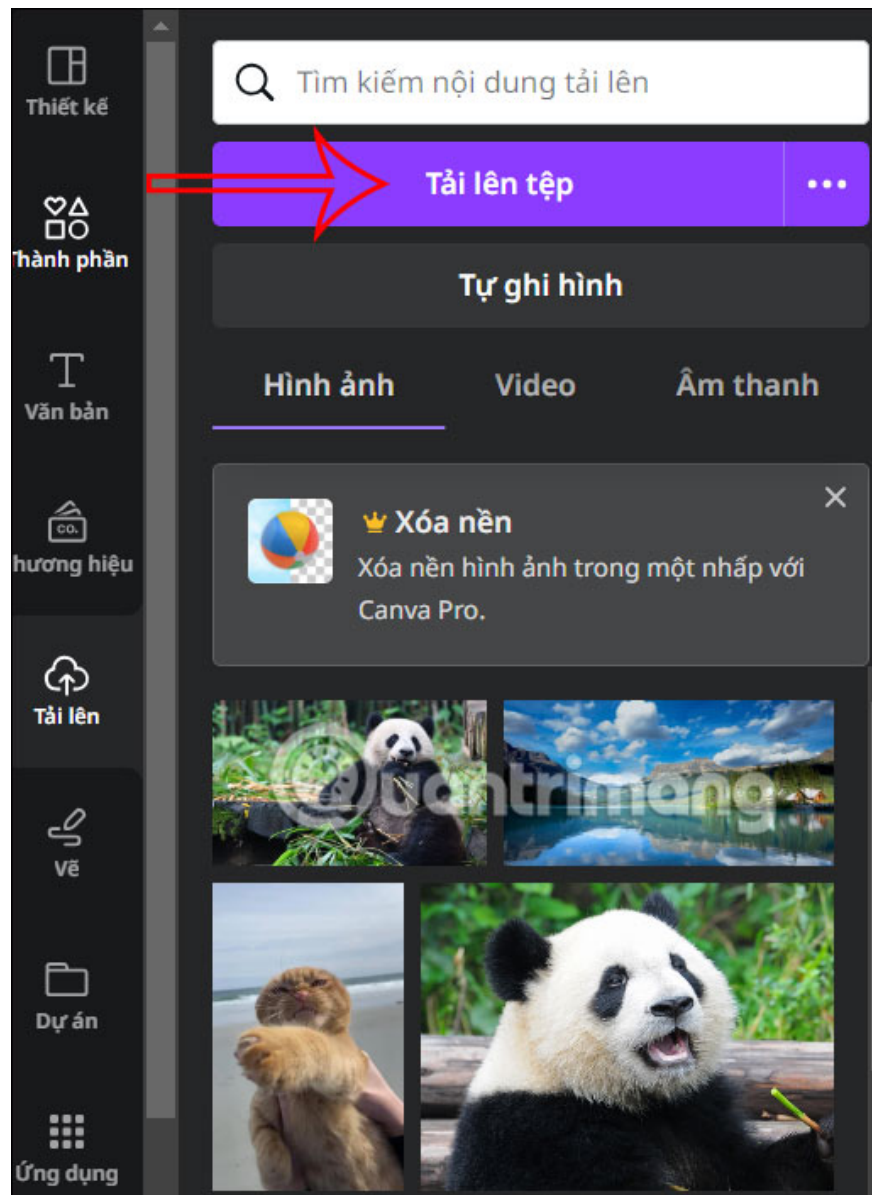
Thiết kế

Thành phần

Văn bản

hương hiệu

Tải lên

Vẽ

Dự án

Ứng dụng

Tìm kiếm nội dung tải lên

Tải lên tệp

...

Tự ghi hình

Hình ảnh

Video

Âm thanh

Xóa nền

Xóa nền hình ảnh trong một nhấp với Canva Pro.

Quantrimang